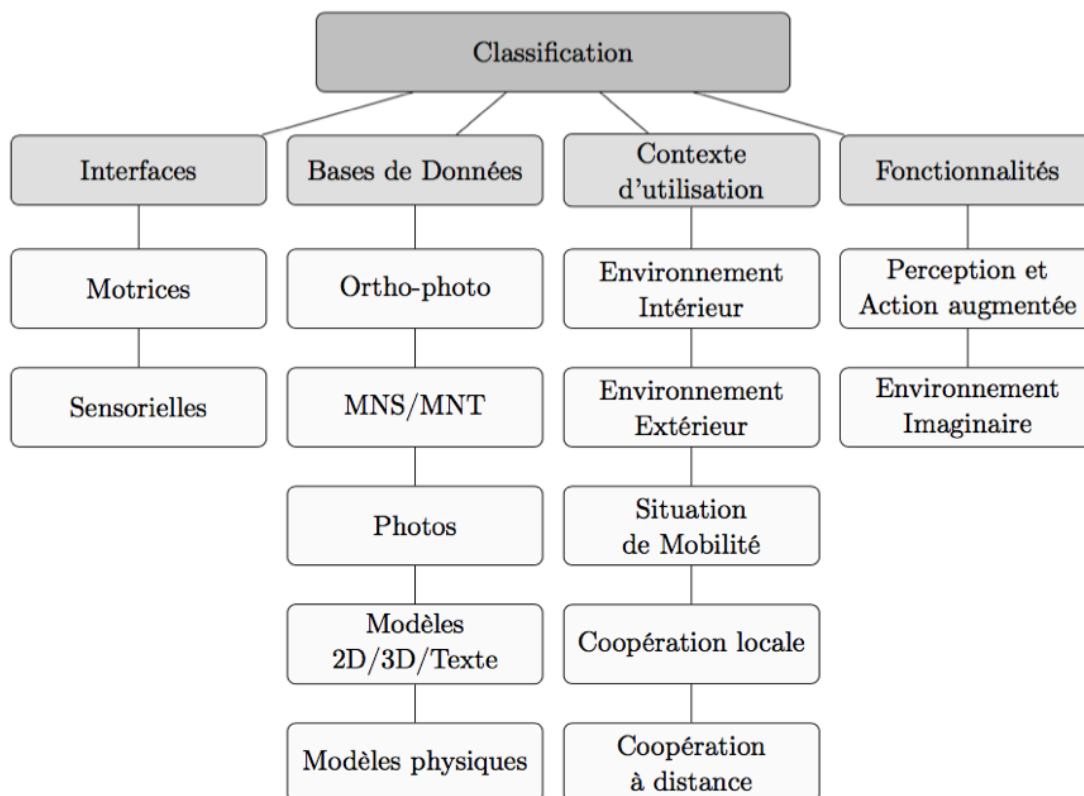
Classification

Interfaces

Motrices

Sensorielles

Bases de Données

Ortho-photo

MNS/MNT

Photos

Modèles 2D/3D/Texte

Modèles physiques

Contexte d'utilisation

Environnement Intérieur

Environnement Extérieur

Situation de Mobilité

Coopération locale

Coopération à distance

Fonctionnalités

Perception et Action augmentée

Environnement Imaginaire